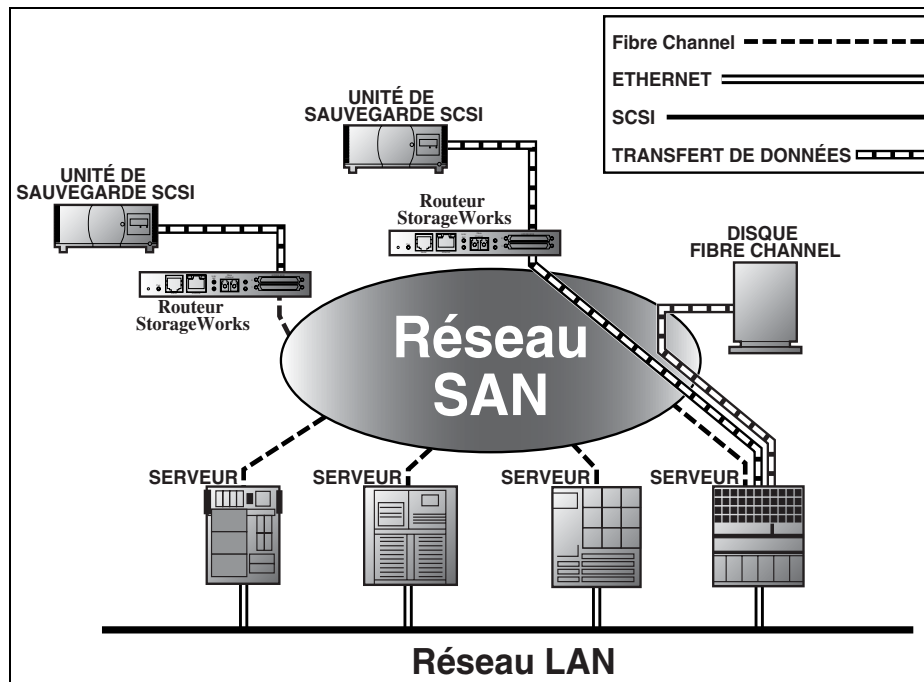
Fibre Channel

ETHERNET

SCSI

TRANSFERT DE DONNÉES

UNITÉ DE SAUVEGARDE SCSI

UNITÉ DE SAUVEGARDE SCSI

Routeur StorageWorks

Routeur StorageWorks

DISQUE FIBRE CHANNEL

Réseau SAN

SERVEUR

SERVEUR

SERVEUR

SERVEUR

Réseau LAN